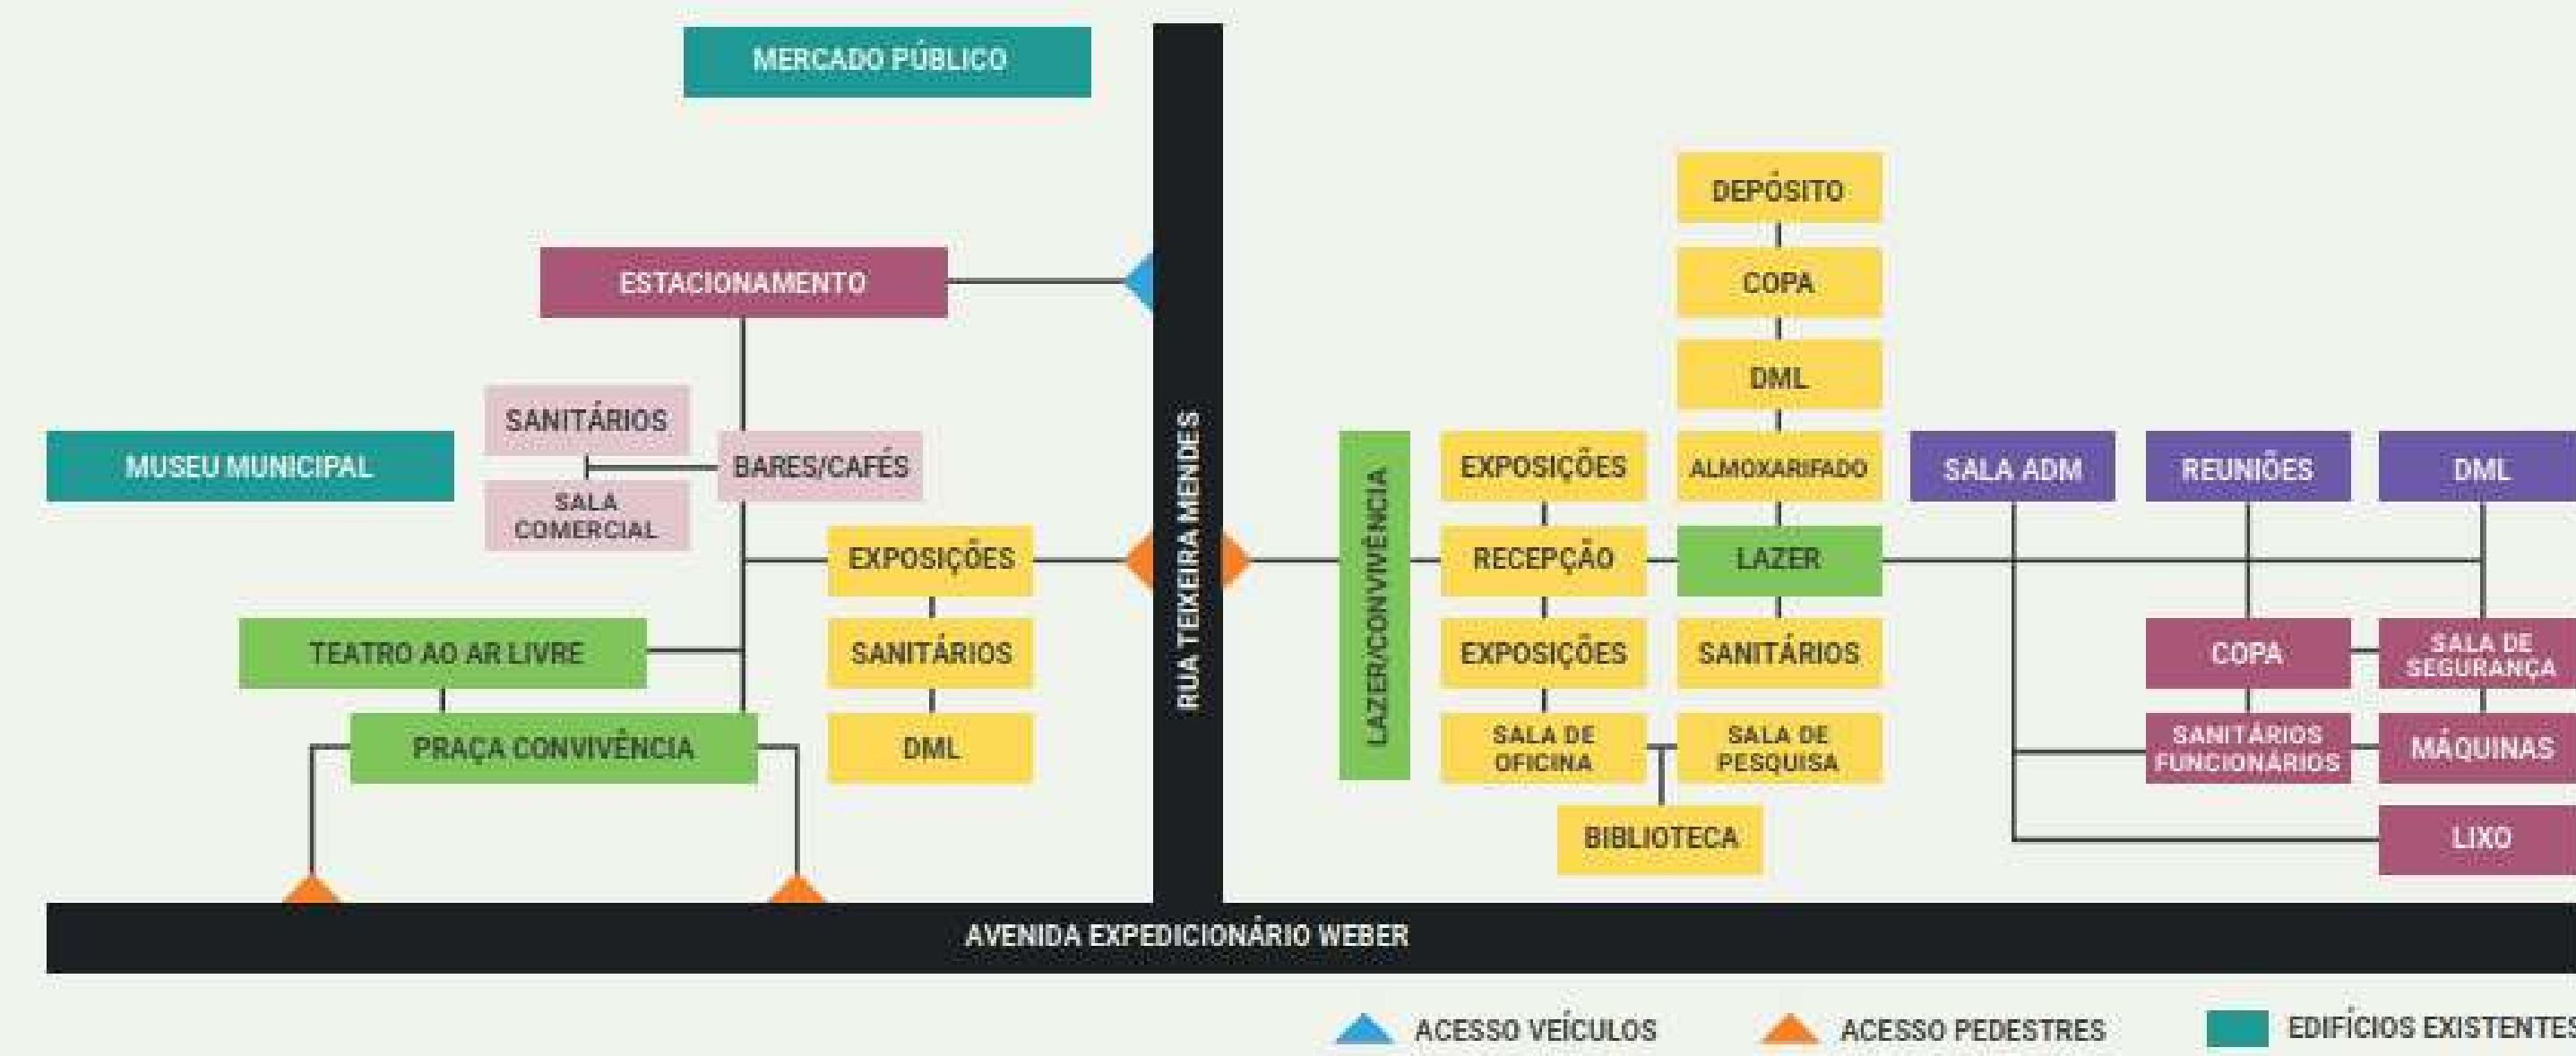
MERCADO PÚBLICO

ESTACIONAMENTO

SANITÁRIOS

MUSEU MUNICIPAL

BARES/CAFÉS

SALA COMERCIAL

EXPOSIÇÕES

SANITÁRIOS

DML

TEATRO AO AR LIVRE

PRAÇA CONVIVÊNCIA

RUA TEIXEIRA MENDES

DEPÓSITO

COPA

DML

LAZER/CONVIVÊNCIA

EXPOSIÇÕES

ALMOXARIFADO

SALA ADM

REUNIÕES

DML

RECEPÇÃO

LAZER

EXPOSIÇÕES

SANITÁRIOS

COPA

SALA DE SEGURANÇA

SALA DE OFICINA

SALA DE PESQUISA

SANITÁRIOS FUNCIONÁRIOS

MÁQUINAS

BIBLIOTECA

LIXO

AVENIDA EXPEDICIONÁRIO WEBER

ACESSO VEÍCULOS

ACESSO PEDESTRES

EDIFÍCIOS EXISTENTES